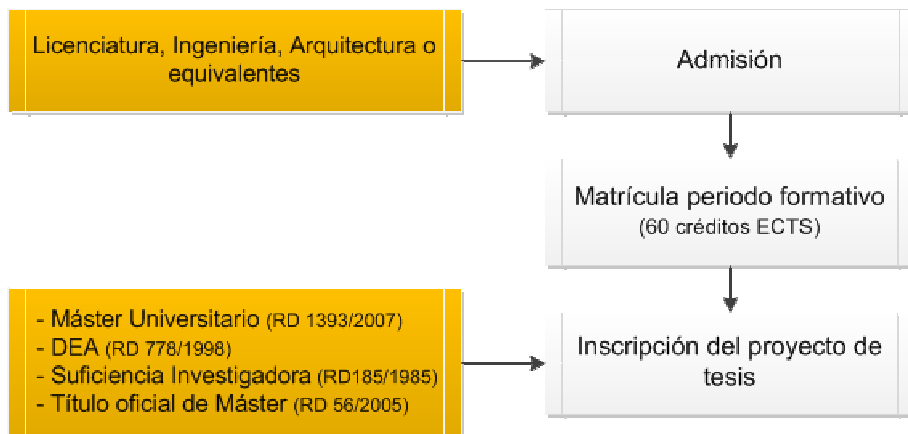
Licenciatura, Ingeniería, Arquitectura o equivalentes

Admisión

Matrícula periodo formativo
(60 créditos ECTS)

- Máster Universitario (RD 1393/2007)
- DEA (RD 778/1998)
- Suficiencia Investigadora (RD185/1985)
- Título oficial de Máster (RD 56/2005)

Inscripción del proyecto de tesis